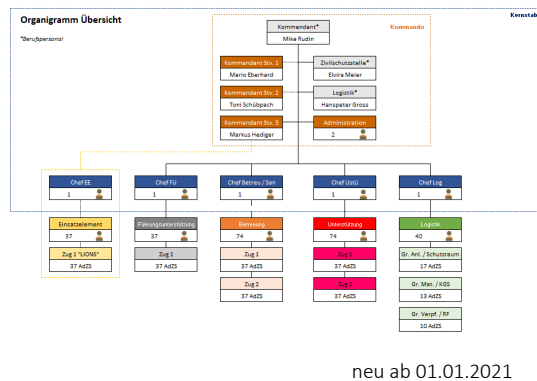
Organigramm Übersicht

*Berufspersonal

Kernstab

Kommando

Kommandant*
Mike Rudin

Kommandant Stv. 1
Mario Eberhard

Zivilschutzstelle*
Elvira Meier

Kommandant Stv. 2
Toni Schüpbach

Logistik*
Hanspeter Gross

Kommandant Stv. 3
Markus Hediger

Administration
2

Chef EE
1

Chef FU
1

Chef Betreu / San
1

Chef Ustü
1

Chef Log
1

Einsatzelement
37

Zug 1 "LIONS"
37 AdZS

Führungsunterstützung
37

Zug 1
37 AdZS

Betreuung
74

Zug 1
37 AdZS

Zug 2
37 AdZS

Unterstützung
74

Zug 1
37 AdZS

Zug 2
37 AdZS

Logistik
40

Gr. Anl. / Schutzraum
17 AdZS

Gr. Mat. / KGS
13 AdZS

Gr. Verpf. / RF
10 AdZS

neu ab 01.01.2021